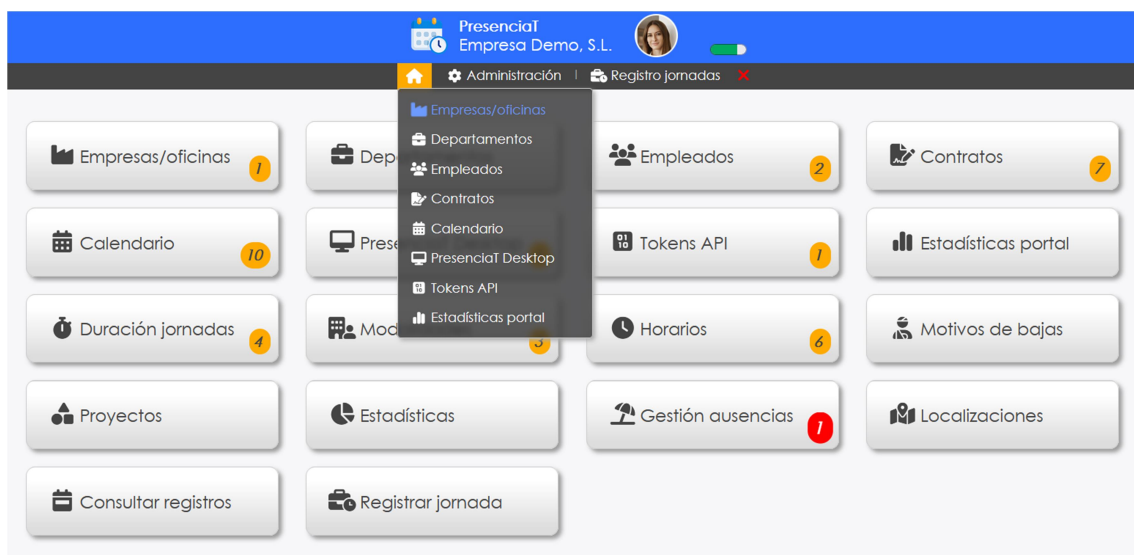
PresenciaT
Empresa Demo, S.L.

Administración | Registro jornadas

Empresas/oficinas
Departamentos
Empleados
Contratos
Calendario
PresenciaT Desktop
Tokens API
Estadísticas portal

Empresas/oficinas 1
Depa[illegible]
Empleados 2
Contratos 7
Calendario 10
Prese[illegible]
Tokens API 1
Estadísticas portal
Duración jornadas 4
Mod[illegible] 5
Horarios 6
Motivos de bajas
Proyectos
Estadísticas
Gestión ausencias 1
Localizaciones
Consultar registros
Registrar jornada